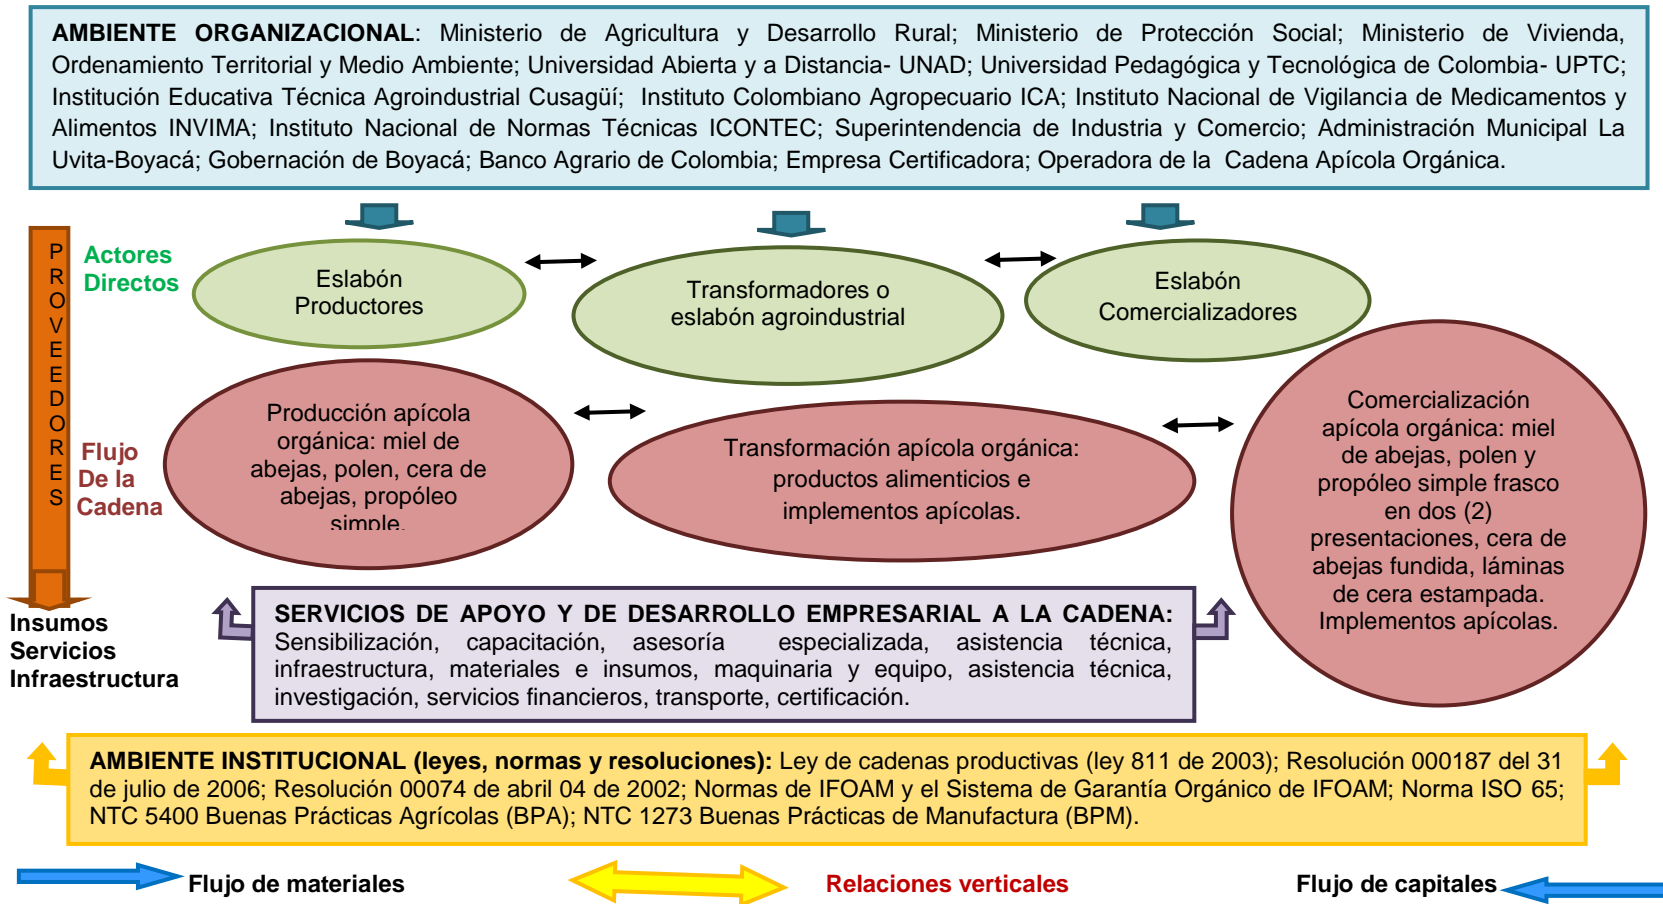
**AMBIENTE ORGANIZACIONAL**: Ministerio de Agricultura y Desarrollo Rural; Ministerio de Protección Social; Ministerio de Vivienda, Ordenamiento Territorial y Medio Ambiente; Universidad Abierta y a Distancia- UNAD; Universidad Pedagógica y Tecnológica de Colombia- UPTC; Institución Educativa Técnica Agroindustrial Cusagüí; Instituto Colombiano Agropecuario ICA; Instituto Nacional de Vigilancia de Medicamentos y Alimentos INVIMA; Instituto Nacional de Normas Técnicas ICONTEC; Superintendencia de Industria y Comercio; Administración Municipal La Uvita-Boyacá; Gobernación de Boyacá; Banco Agrario de Colombia; Empresa Certificadora; Operadora de la Cadena Apícola Orgánica.

PROVEEDORES

Actores Directos

Eslabón Productores

Transformadores o eslabón agroindustrial

Eslabón Comercializadores

Flujo De la Cadena

Producción apícola orgánica: miel de abejas, polen, cera de abejas, propóleo simple.

Transformación apícola orgánica: productos alimenticios e implementos apícolas.

Comercialización apícola orgánica: miel de abejas, polen y propóleo simple frasco en dos (2) presentaciones, cera de abejas fundida, láminas de cera estampada. Implementos apícolas.

Insumos
Servicios
Infraestructura

**SERVICIOS DE APOYO Y DE DESARROLLO EMPRESARIAL A LA CADENA:** Sensibilización, capacitación, asesoría especializada, asistencia técnica, infraestructura, materiales e insumos, maquinaria y equipo, asistencia técnica, investigación, servicios financieros, transporte, certificación.

**AMBIENTE INSTITUCIONAL (leyes, normas y resoluciones):** Ley de cadenas productivas (ley 811 de 2003); Resolución 000187 del 31 de julio de 2006; Resolución 00074 de abril 04 de 2002; Normas de IFOAM y el Sistema de Garantía Orgánico de IFOAM; Norma ISO 65; NTC 5400 Buenas Prácticas Agrícolas (BPA); NTC 1273 Buenas Prácticas de Manufactura (BPM).

Flujo de materiales

Relaciones verticales

Flujo de capitales